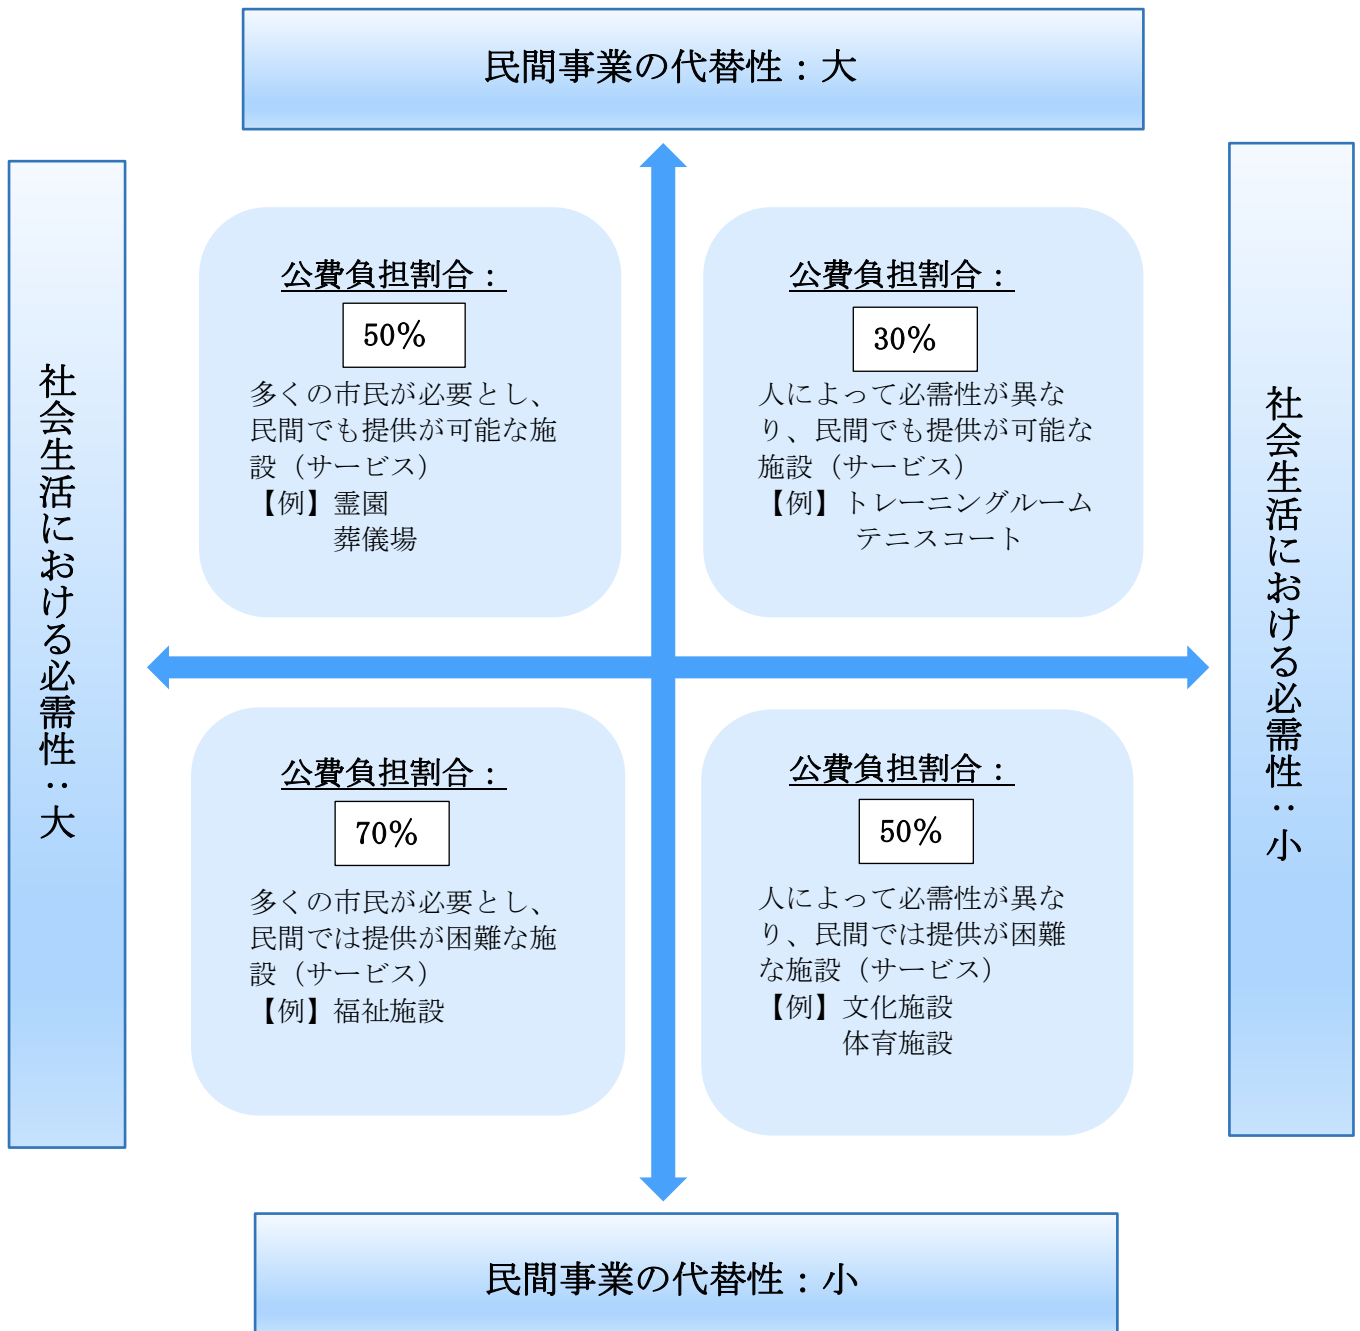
民間事業の代替性：大

社会生活における必需性：大

公費負担割合：

50%

多くの市民が必要とし、民間でも提供が可能な施設（サービス）
【例】霊園
葬儀場

公費負担割合：

30%

人によって必需性が異なり、民間でも提供が可能な施設（サービス）
【例】トレーニングルーム
テニスコート

社会生活における必需性：小

公費負担割合：

70%

多くの市民が必要とし、民間では提供が困難な施設（サービス）
【例】福祉施設

公費負担割合：

50%

人によって必需性が異なり、民間では提供が困難な施設（サービス）
【例】文化施設
体育施設

民間事業の代替性：小